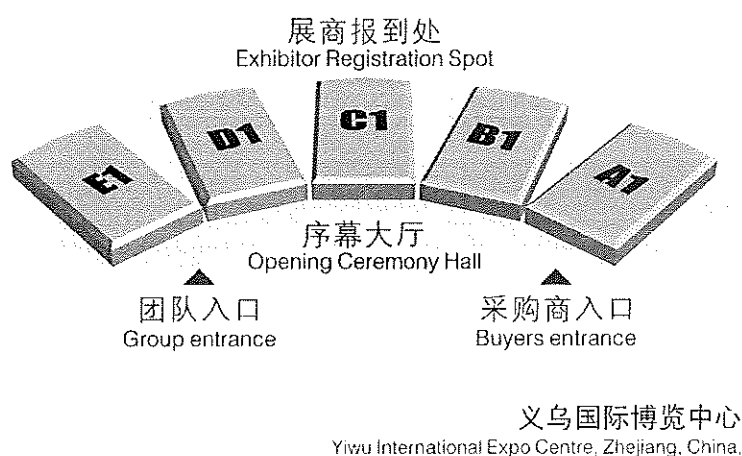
展商报到处
Exhibitor Registration Spot

E1

D1

C1

B1

A1

序幕大厅
Opening Ceremony Hall

团队入口
Group entrance

采购商入口
Buyers entrance

义乌国际博览中心
Yiwu International Expo Centre, Zhejiang, China,